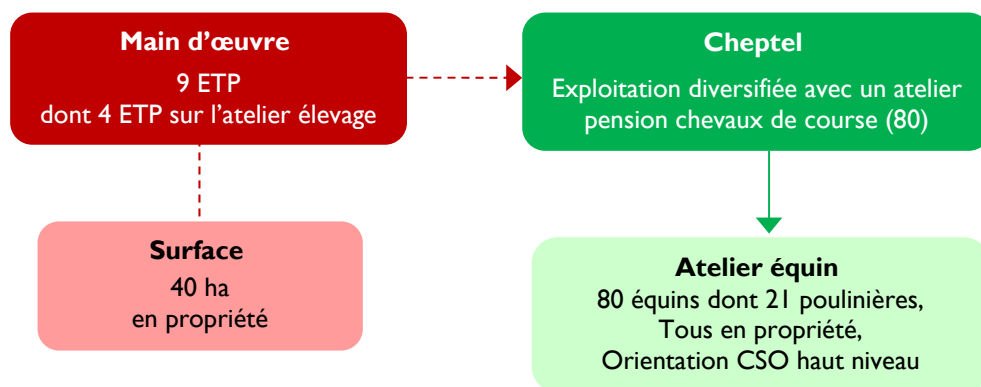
Main d’œuvre
9 ETP
dont 4 ETP sur l’atelier élevage

Cheptel
Exploitation diversifiée avec un atelier pension chevaux de course (80)

Surface
40 ha
en propriété

Atelier équin
80 équins dont 21 poulinières,
Tous en propriété,
Orientation CSO haut niveau